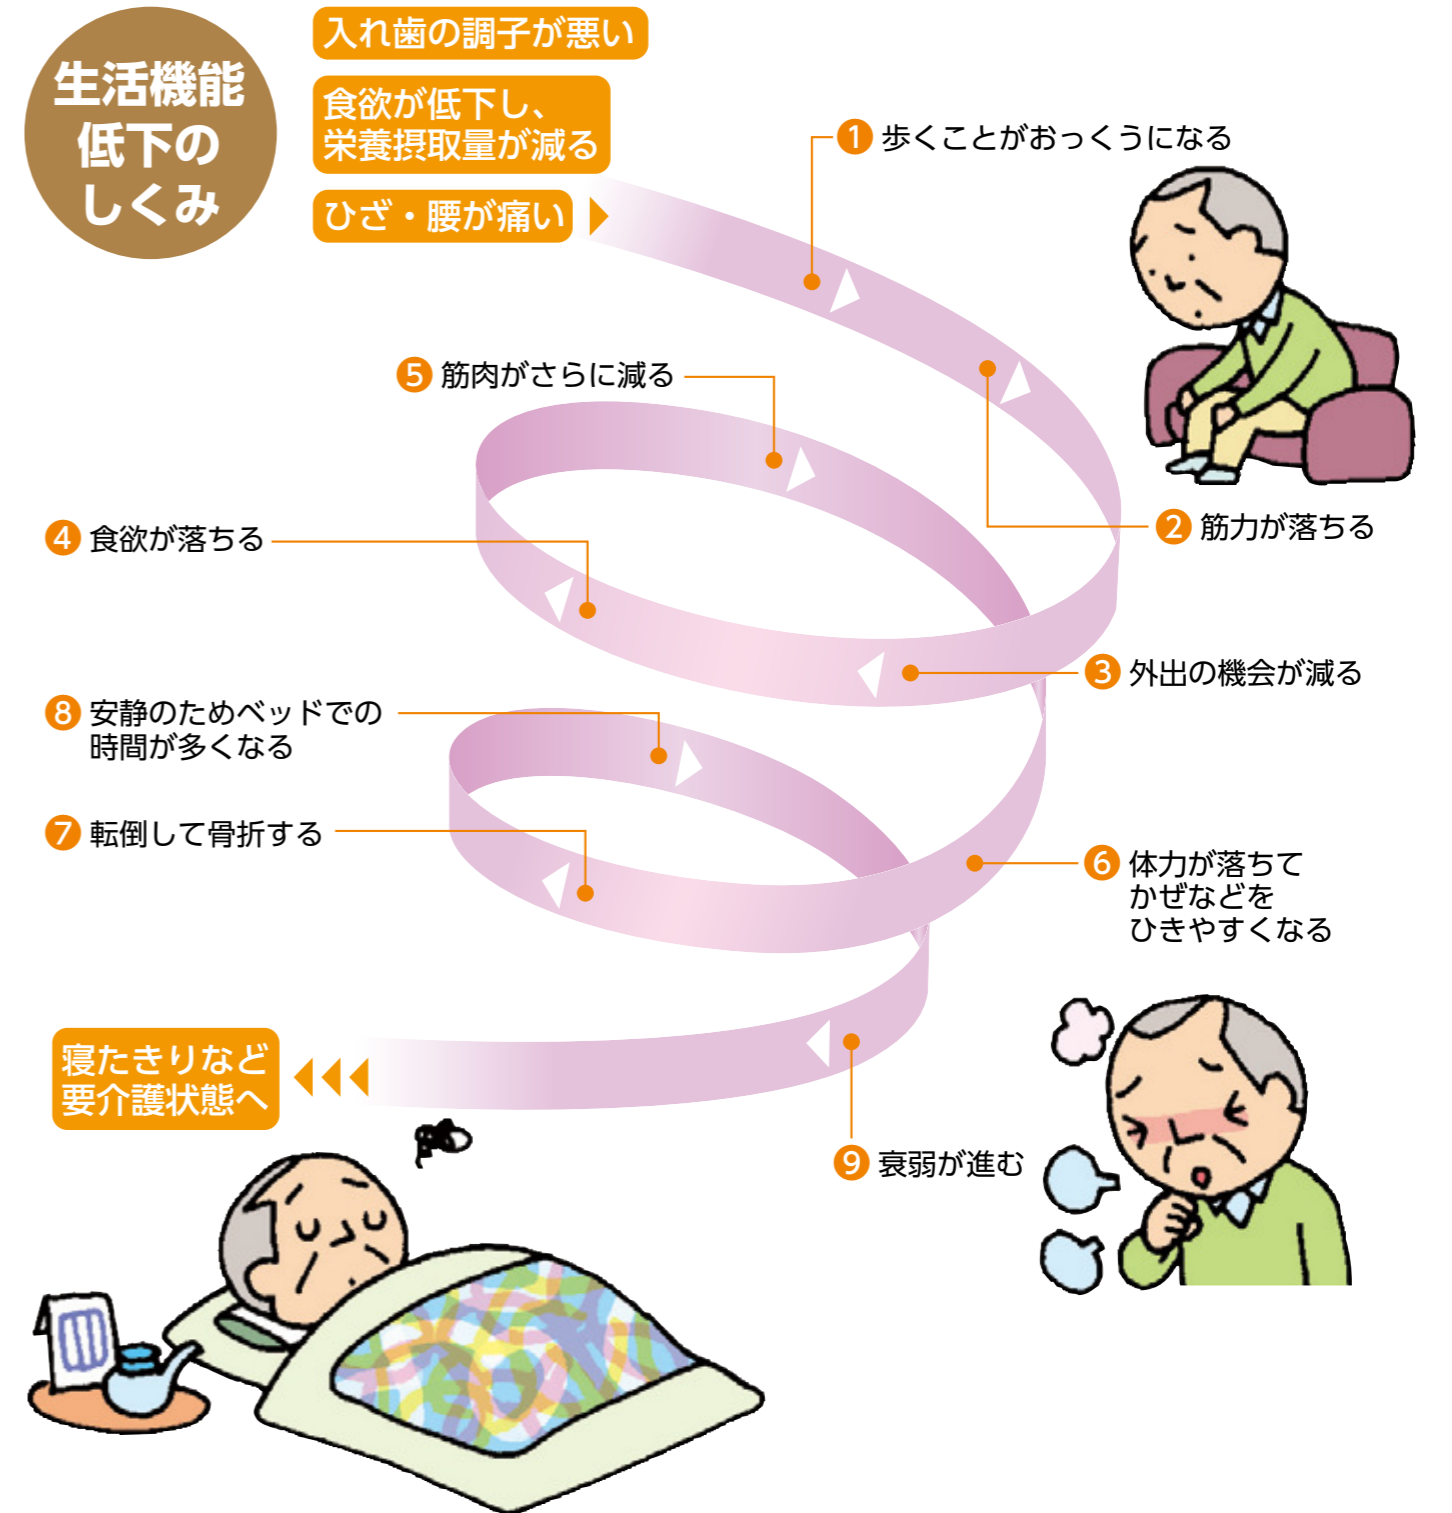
生活機能低下のしくみ

入れ歯の調子が悪い

食欲が低下し、栄養摂取量が減る

ひざ・腰が痛い

1 歩くことがおっくうになる

2 筋力が落ちる

3 外出の機会が減る

4 食欲が落ちる

5 筋肉がさらに減る

6 体力が落ちてかぜなどをひきやすくなる

7 転倒して骨折する

8 安静のためベッドでの時間が多くなる

9 衰弱が進む

寝たきりなど要介護状態へ